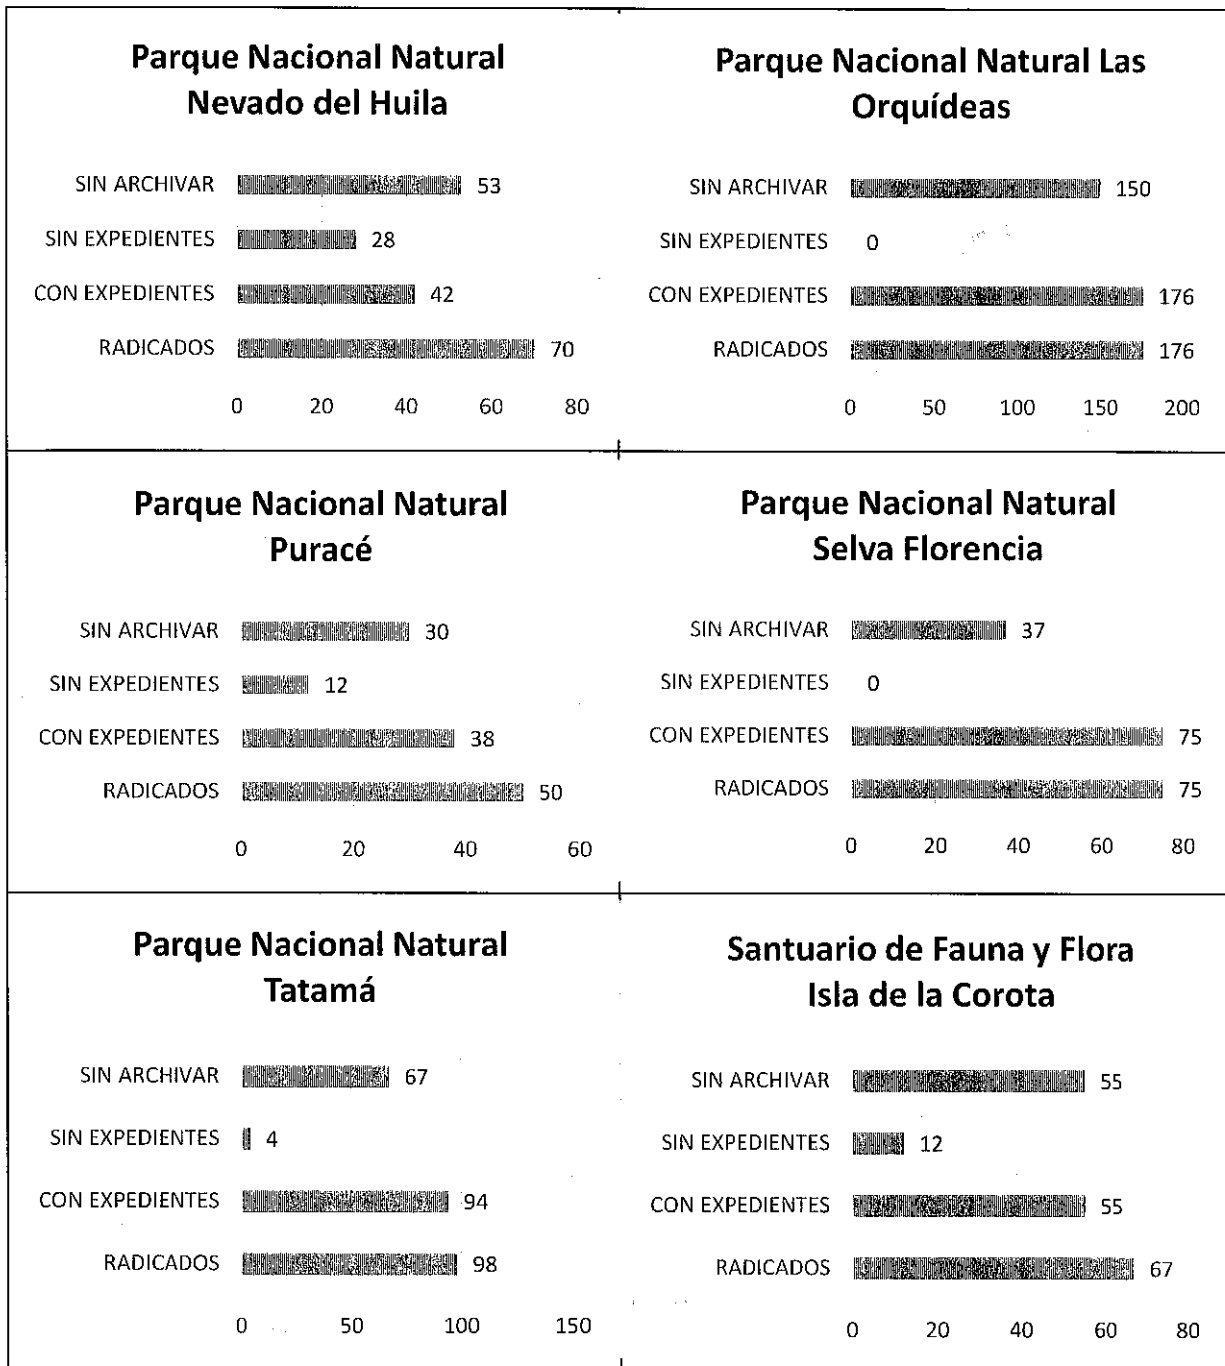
Parque Nacional Natural Nevado del Huila

SIN ARCHIVAR 53
SIN EXPEDIENTES 28
CON EXPEDIENTES 42
RADICADOS 70

0 20 40 60 80

Parque Nacional Natural Las Orquídeas

SIN ARCHIVAR 150
SIN EXPEDIENTES 0
CON EXPEDIENTES 176
RADICADOS 176

0 50 100 150 200

Parque Nacional Natural Puracé

SIN ARCHIVAR 30
SIN EXPEDIENTES 12
CON EXPEDIENTES 38
RADICADOS 50

0 20 40 60

Parque Nacional Natural Selva Florencia

SIN ARCHIVAR 37
SIN EXPEDIENTES 0
CON EXPEDIENTES 75
RADICADOS 75

0 20 40 60 80

Parque Nacional Natural Tatamá

SIN ARCHIVAR 67
SIN EXPEDIENTES 4
CON EXPEDIENTES 94
RADICADOS 98

0 50 100 150

Santuario de Fauna y Flora Isla de la Corota

SIN ARCHIVAR 55
SIN EXPEDIENTES 12
CON EXPEDIENTES 55
RADICADOS 67

0 20 40 60 80